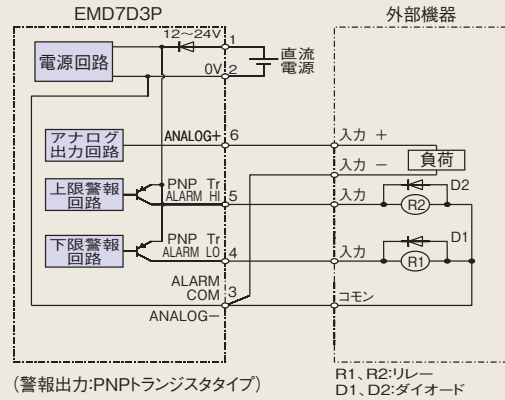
EMD7D3P

外部機器

電源回路

12〜24V

1

0V

2

直流電源

アナログ出力回路

ANALOG+

6

入力 +

入力 −

負荷

上限警報回路

PNP Tr

ALARM HI

5

入力

D2

R2

下限警報回路

PNP Tr

ALARM LO

4

入力

D1

R1

ALARM COM

3

ANALOG−

コモン

(警報出力:PNPトランジスタタイプ)

R1、R2:リレー
D1、D2:ダイオード